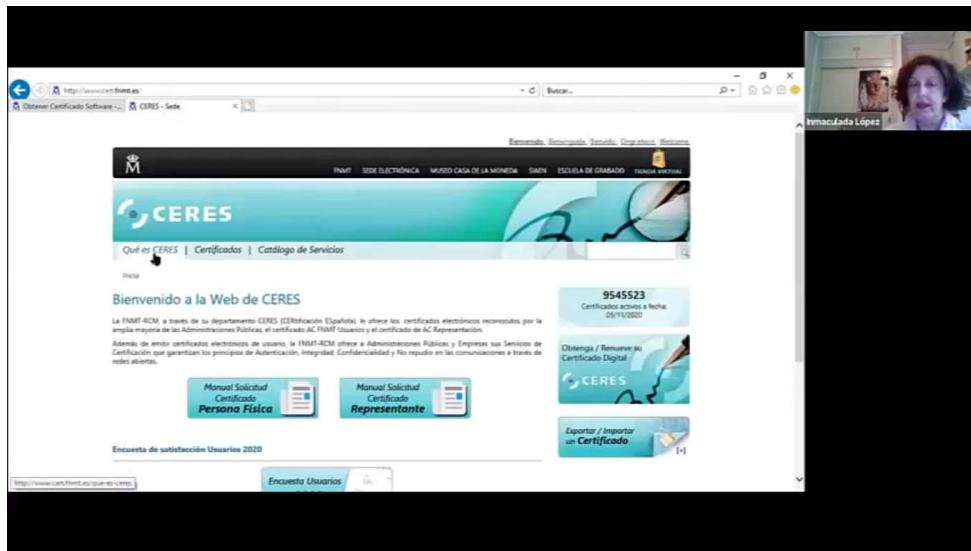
http://www.cert.fnmt.es/

Buscar...

Obtener Certificado Software -... CERES - Sede

Inmaculada López

Bienvenido Benvinguda Benvido Ongi etorri Welcome

FNMT SEDE ELECTRÓNICA MUSEO CASA DE LA MONEDA SIAEN ESCUELA DE GRABADO TIENDA VIRTUAL

CERES

Qué es CERES | Certificados | Catálogo de Servicios

Inicio

Bienvenido a la Web de CERES

La FNMT-RCM, a través de su departamento CERES (CERtificación ESpañola), le ofrece los certificados electrónicos reconocidos por la amplia mayoría de las Administraciones Públicas, el certificado AC FNMT Usuarios y el certificado de AC Representación.

Además de emitir certificados electrónicos de usuario, la FNMT-RCM ofrece a Administraciones Públicas y Empresas sus Servicios de Certificación que garantizan los principios de Autenticación, Integridad, Confidencialidad y No repudio en las comunicaciones a través de redes abiertas.

Manual Solicitud Certificado Persona Física

Manual Solicitud Certificado Representante

Encuesta de satisfacción Usuarios 2020

Encuesta Usuarios

9545523
Certificados activos a fecha: 05/11/2020

Obtenga / Renueve su Certificado Digital
CERES

Exportar / Importar un Certificado

http://www.cert.fnmt.es/que-es-ceres